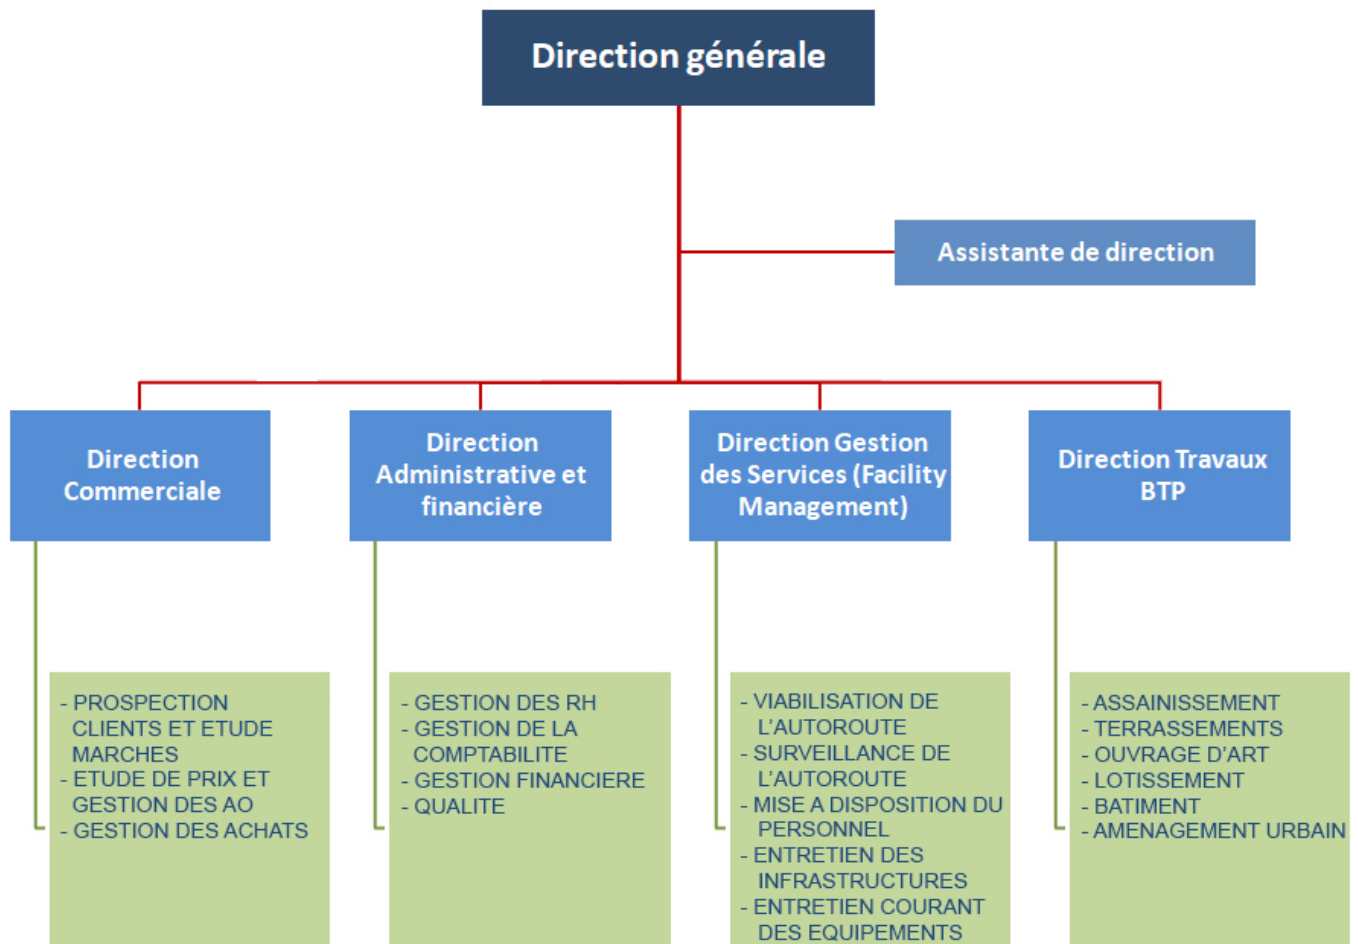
Direction générale

Assistante de direction

Direction Commerciale

Direction Administrative et financière

Direction Gestion des Services (Facility Management)

Direction Travaux BTP

- PROSPECTION CLIENTS ET ETUDE MARCHES
- ETUDE DE PRIX ET GESTION DES AO
- GESTION DES ACHATS

- GESTION DES RH
- GESTION DE LA COMPTABILITE
- GESTION FINANCIERE
- QUALITE

- VIABILISATION DE L'AUTOROUTE
- SURVEILLANCE DE L'AUTOROUTE
- MISE A DISPOSITION DU PERSONNEL
- ENTRETIEN DES INFRASTRUCTURES
- ENTRETIEN COURANT DES EQUIPEMENTS

- ASSAINISSEMENT
- TERRASSEMENTS
- OUVRAGE D'ART
- LOTISSEMENT
- BATIMENT
- AMENAGEMENT URBAIN